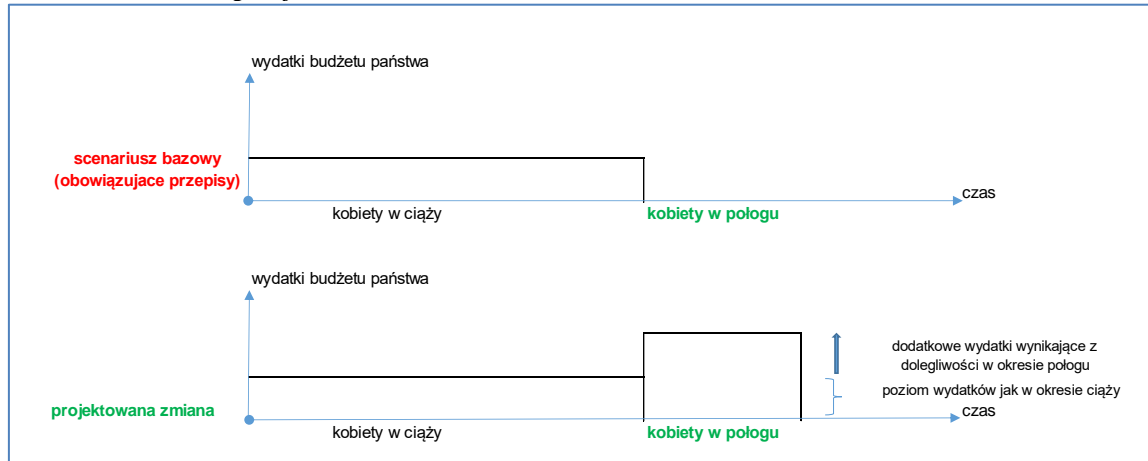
wydatki budżetu państwa

scenariusz bazowy (obowiązujace przepisy)

czas

kobiety w ciąży

kobiety w połogu

wydatki budżetu państwa

dodatkowe wydatki wynikające z dolegliwości w okresie połogu

poziom wydatków jak w okresie ciąży

projektowana zmiana

czas

kobiety w ciąży

kobiety w połogu